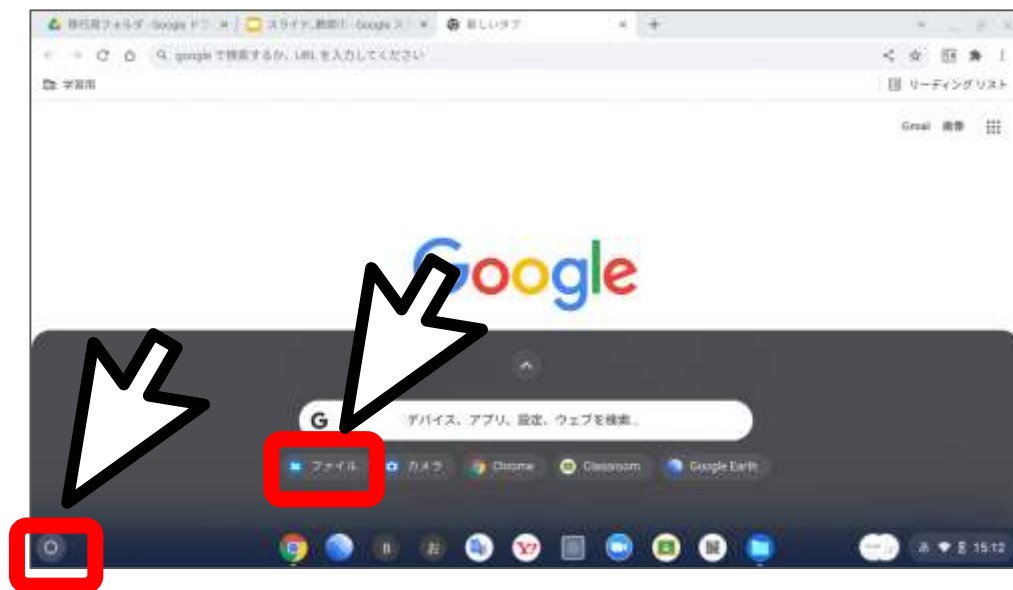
修行用フォルダ - Google ドライ ×
スライド_教材 - Google スライ ×
新しいタブ ×
+

google で検索するか、URL を入力してください

学習用

リーディング リスト

Gmail 画像

Google

デバイス、アプリ、設定、ウェブを検索...

ファイル
カメラ
Chrome
Classroom
Google Earth

あ
15:12